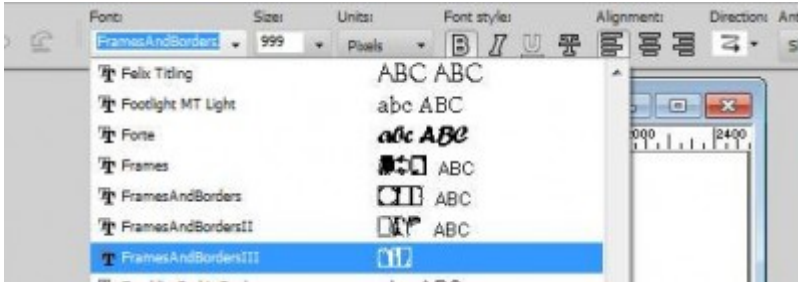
Font: FramesAndBorders Size: 999 Units: Pixels Font style: B I U Alignment: Direction:

Felix Titling ABC ABC
Footlight MT Light abc ABC
Forte abc ABC
Frames ABC
FramesAndBorders ABC
FramesAndBordersII ABC
FramesAndBordersIII

2000 2400